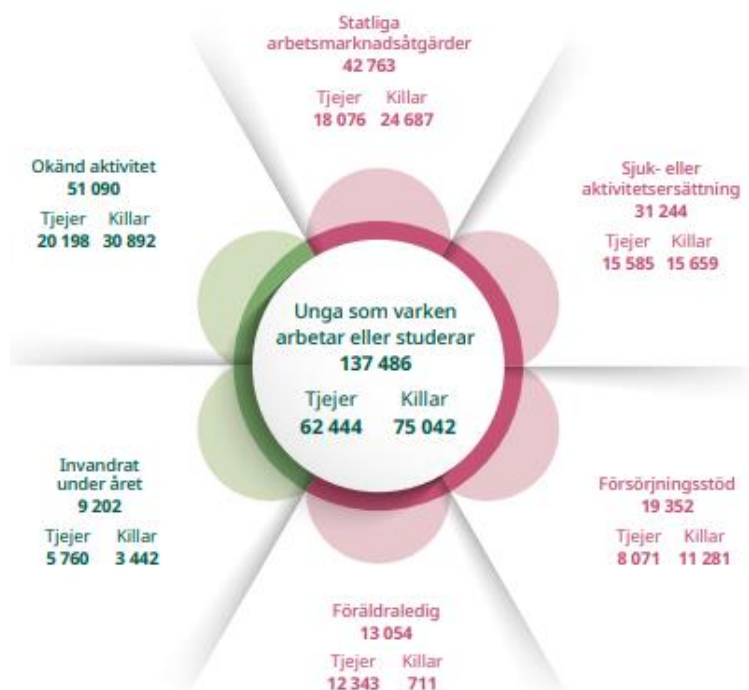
Statliga arbetsmarknadsåtgärder
42 763
Tjejer Killar
18 076 24 687

Okänd aktivitet
51 090
Tjejer Killar
20 198 30 892

Sjuk- eller aktivitetsersättning
31 244
Tjejer Killar
15 585 15 659

Unga som varken arbetar eller studerar
137 486
Tjejer Killar
62 444 75 042

Invandrat under året
9 202
Tjejer Killar
5 760 3 442

Försörjningsstöd
19 352
Tjejer Killar
8 071 11 281

Föräldraledig
13 054
Tjejer Killar
12 343 711